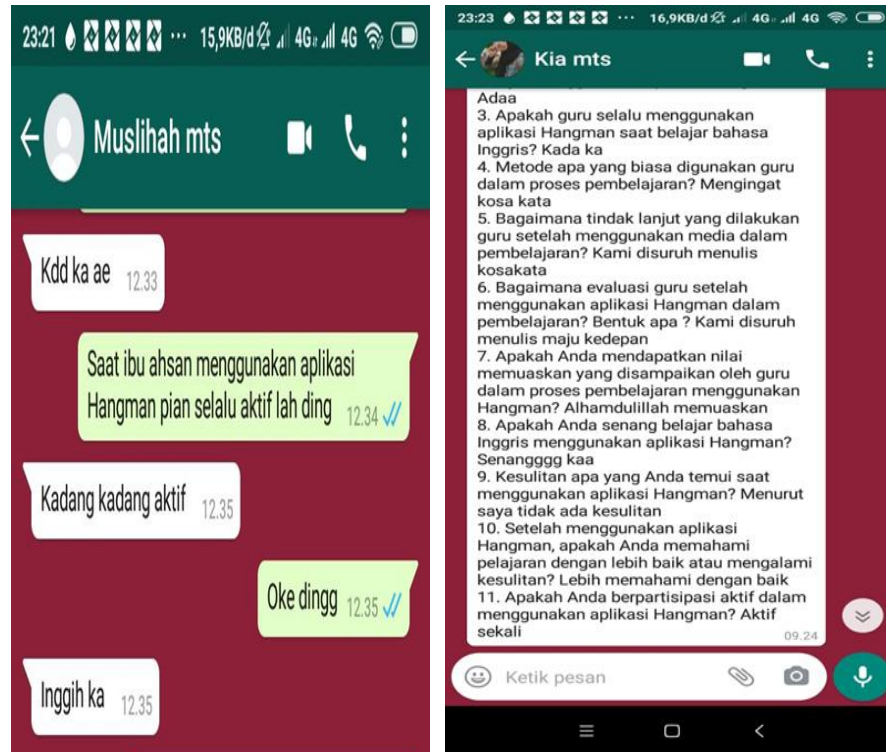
23:21 ··· 15,9KB/d 4G 4G

Muslihah mts

Kdd ka ae 12.33

Saat ibu ahsan menggunakan aplikasi Hangman pian selalu aktif lah ding 12.34

Kadang kadang aktif 12.35

Oke dingg 12.35

Inggih ka 12.35

23:23 ··· 16,9KB/d 4G 4G

Kia mts

Adaa
3. Apakah guru selalu menggunakan aplikasi Hangman saat belajar bahasa Inggris? Kada ka
4. Metode apa yang biasa digunakan guru dalam proses pembelajaran? Mengingat kosa kata
5. Bagaimana tindak lanjut yang dilakukan guru setelah menggunakan media dalam pembelajaran? Kami disuruh menulis kosakata
6. Bagaimana evaluasi guru setelah menggunakan aplikasi Hangman dalam pembelajaran? Bentuk apa ? Kami disuruh menulis maju kedepan
7. Apakah Anda mendapatkan nilai memuaskan yang disampaikan oleh guru dalam proses pembelajaran menggunakan Hangman? Alhamdulillah memuaskan
8. Apakah Anda senang belajar bahasa Inggris menggunakan aplikasi Hangman? Senangggg kaa
9. Kesulitan apa yang Anda temui saat menggunakan aplikasi Hangman? Menurut saya tidak ada kesulitan
10. Setelah menggunakan aplikasi Hangman, apakah Anda memahami pelajaran dengan lebih baik atau mengalami kesulitan? Lebih memahami dengan baik
11. Apakah Anda berpartisipasi aktif dalam menggunakan aplikasi Hangman? Aktif sekali 09.24

Ketik pesan